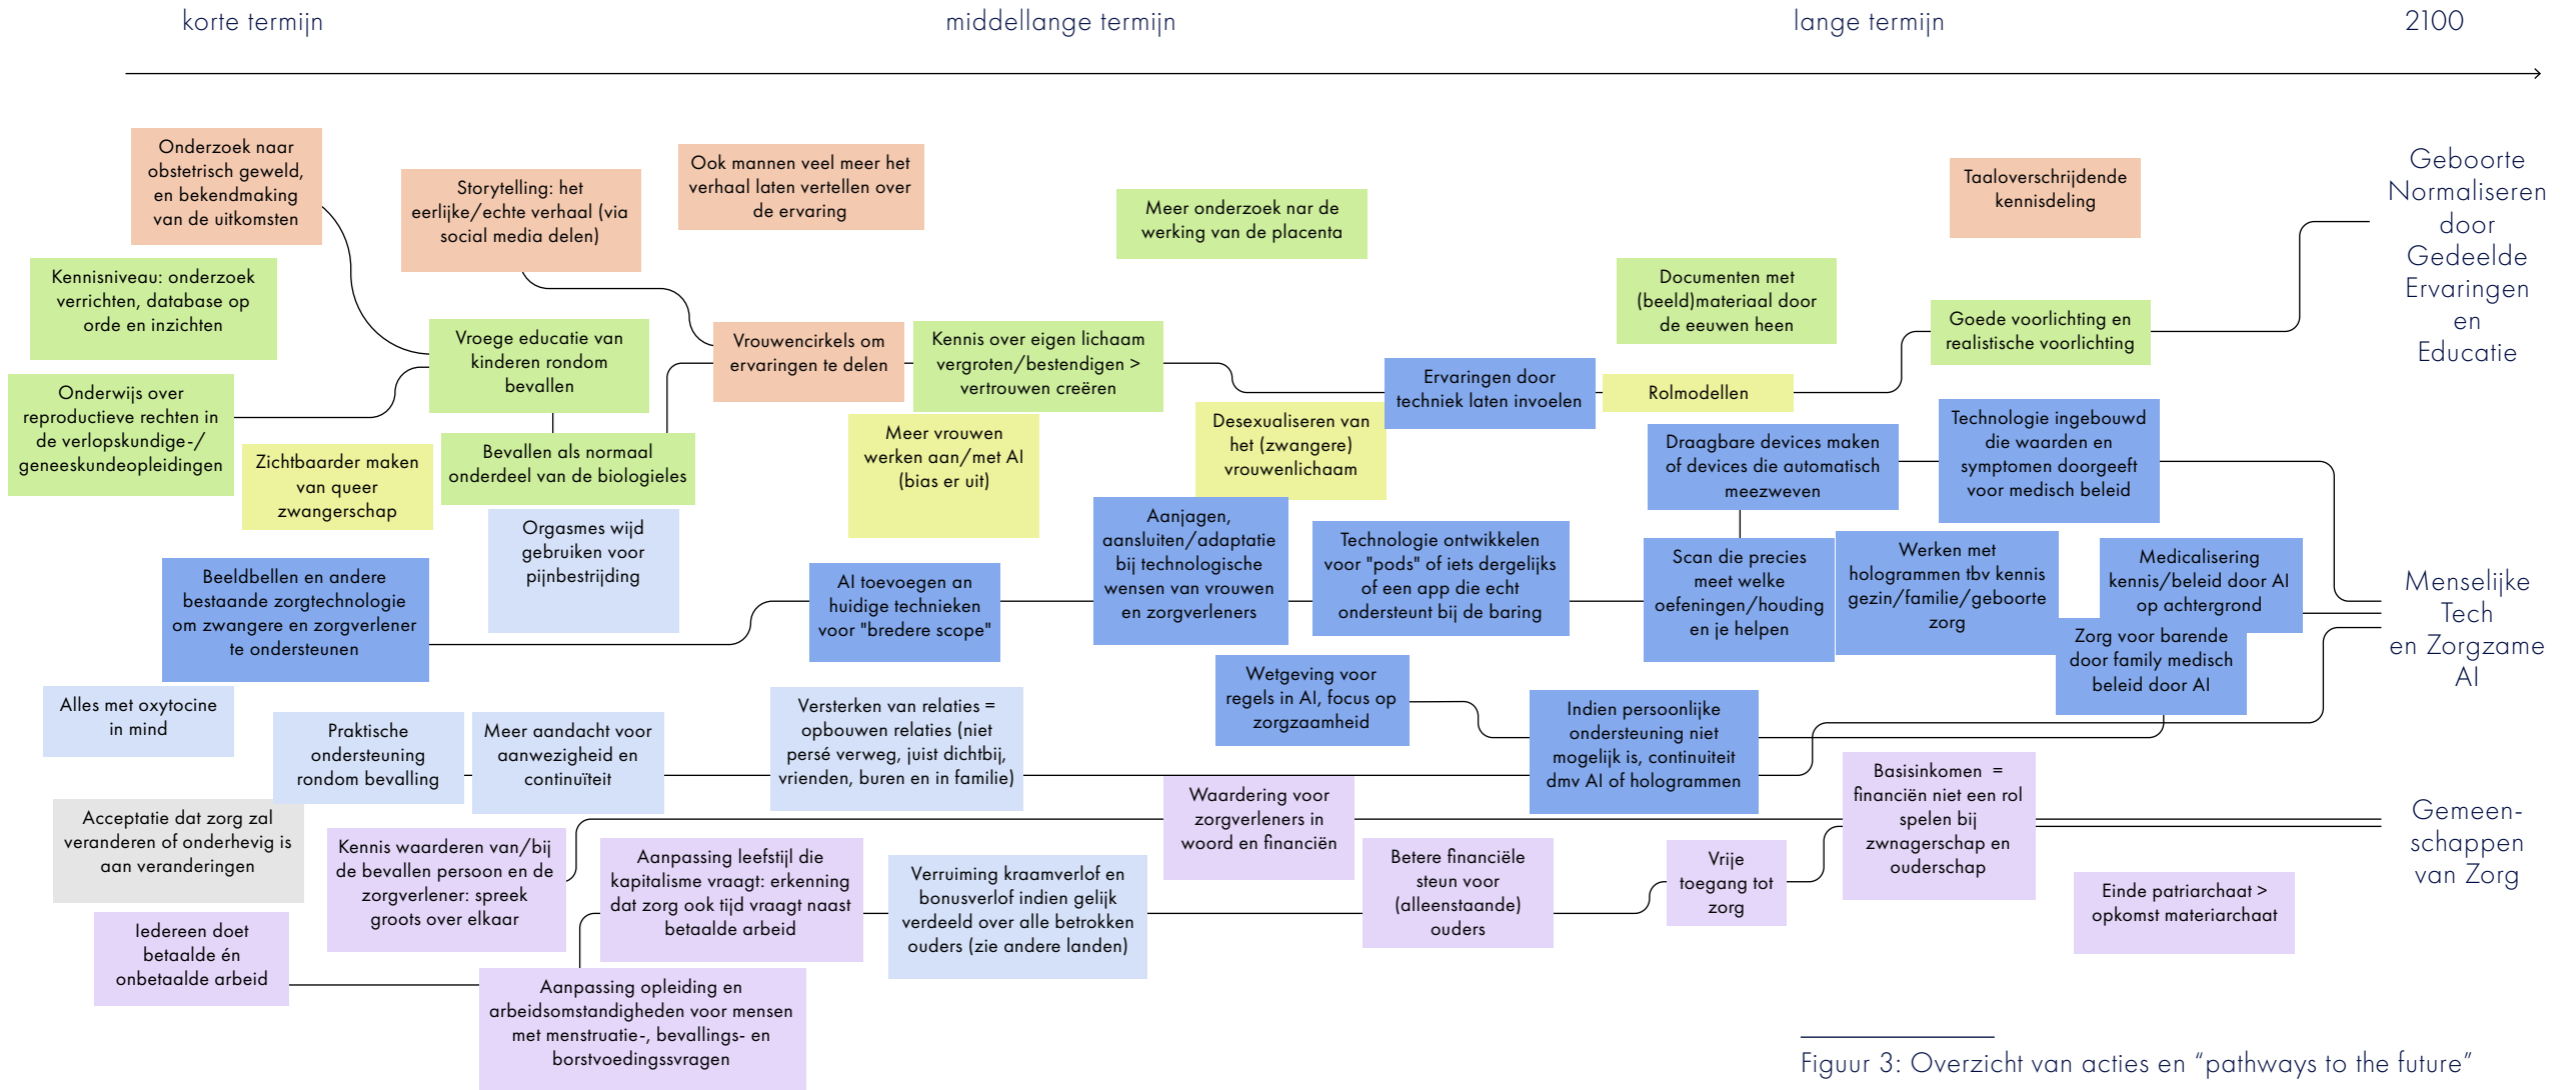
korte termijn

middellange termijn

lange termijn

2100

Onderzoek naar obstetrisch geweld, en bekendmaking van de uitkomsten

Storytelling: het eerlijke/echte verhaal (via social media delen)

Ook mannen veel meer het verhaal laten vertellen over de ervaring

Meer onderzoek nar de werking van de placenta

Taaloverschrijdende kennisdeling

Geboorte Normaliseren door Gedeelde Ervaringen en Educatie

Kennisniveau: onderzoek verrichten, database op orde en inzichten

Documenten met (beeld)materiaal door de eeuwen heen

Goede voorlichting en realistische voorlichting

Vroege educatie van kinderen rondom bevallen

Vrouwencirkels om ervaringen te delen

Kennis over eigen lichaam vergroten/bestendigen > vertrouwen creëren

Ervaringen door techniek laten invoelen

Rolmodellen

Onderwijs over reproductieve rechten in de verlopskundige-/ geneeskundeopleidingen

Desexualiseren van het (zwangere) vrouwenlichaam

Technologie ingebouwd die waarden en symptomen doorgeeft voor medisch beleid

Draagbare devices maken of devices die automatisch meezweven

Zichtbaarder maken van queer zwangerschap

Bevallen als normaal onderdeel van de biologieles

Meer vrouwen werken aan/met AI (bias er uit)

Orgasmes wijd gebruiken voor pijnbestrijding

Aanjagen, aansluiten/adaptatie bij technologische wensen van vrouwen en zorgverleners

Technologie ontwikkelen voor "pods" of iets dergelijks of een app die echt ondersteunt bij de baring

Scan die precies meet welke oefeningen/houding en je helpen

Werken met hologrammen tbv kennis gezin/familie/geboorte zorg

Medicalisering kennis/beleid door AI op achtergrond

Menselijke Tech en Zorgzame AI

Beeldbellen en andere bestaande zorgtechnologie om zwangere en zorgverlener te ondersteunen

AI toevoegen an huidige technieken voor "bredere scope"

Zorg voor barende door family medisch beleid door AI

Wetgeving voor regels in AI, focus op zorgzaamheid

Alles met oxytocine in mind

Praktische ondersteuning rondom bevalling

Meer aandacht voor aanwezigheid en continuïteit

Versterken van relaties = opbouwen relaties (niet persé verweg, juist dichtbij, vrienden, buren en in familie)

Indien persoonlijke ondersteuning niet mogelijk is, continuiteit dmv AI of hologrammen

Basisinkomen = financiën niet een rol spelen bij zwnagerschap en ouderschap

Waardering voor zorgverleners in woord en financiën

Gemeen-schappen van Zorg

Acceptatie dat zorg zal veranderen of onderhevig is aan veranderingen

Kennis waarderen van/bij de bevallen persoon en de zorgverlener: spreek groots over elkaar

Aanpassing leefstijl die kapitalisme vraagt: erkenning dat zorg ook tijd vraagt naast betaalde arbeid

Verruiming kraamverlof en bonusverlof indien gelijk verdeeld over alle betrokken ouders (zie andere landen)

Betere financiële steun voor (alleenstaande) ouders

Vrije toegang tot zorg

Einde patriarchaat > opkomst materiarchaat

Iedereen doet betaalde én onbetaalde arbeid

Aanpassing opleiding en arbeidsomstandigheden voor mensen met menstruatie-, bevallings- en borstvoedingssvragen

Figuur 3: Overzicht van acties en “pathways to the future”